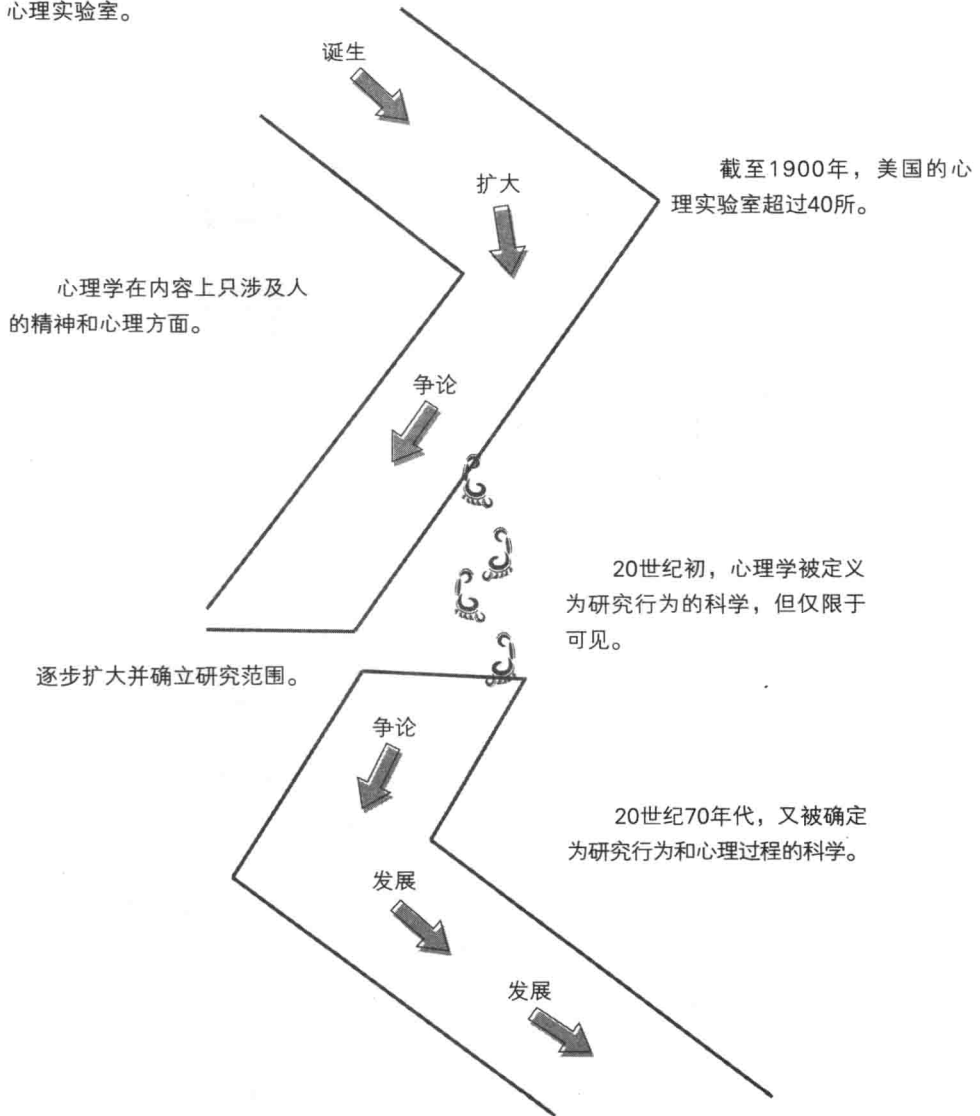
心理实验室。

诞生

扩大

截至1900年，美国的心理实验室超过40所。

心理学在内容上只涉及人的精神和心理方面。

争论

20世纪初，心理学被定义为研究行为的科学，但仅限于可见。

逐步扩大并确立研究范围。

争论

20世纪70年代，又被确定为研究行为和心理过程的科学。

发展

发展